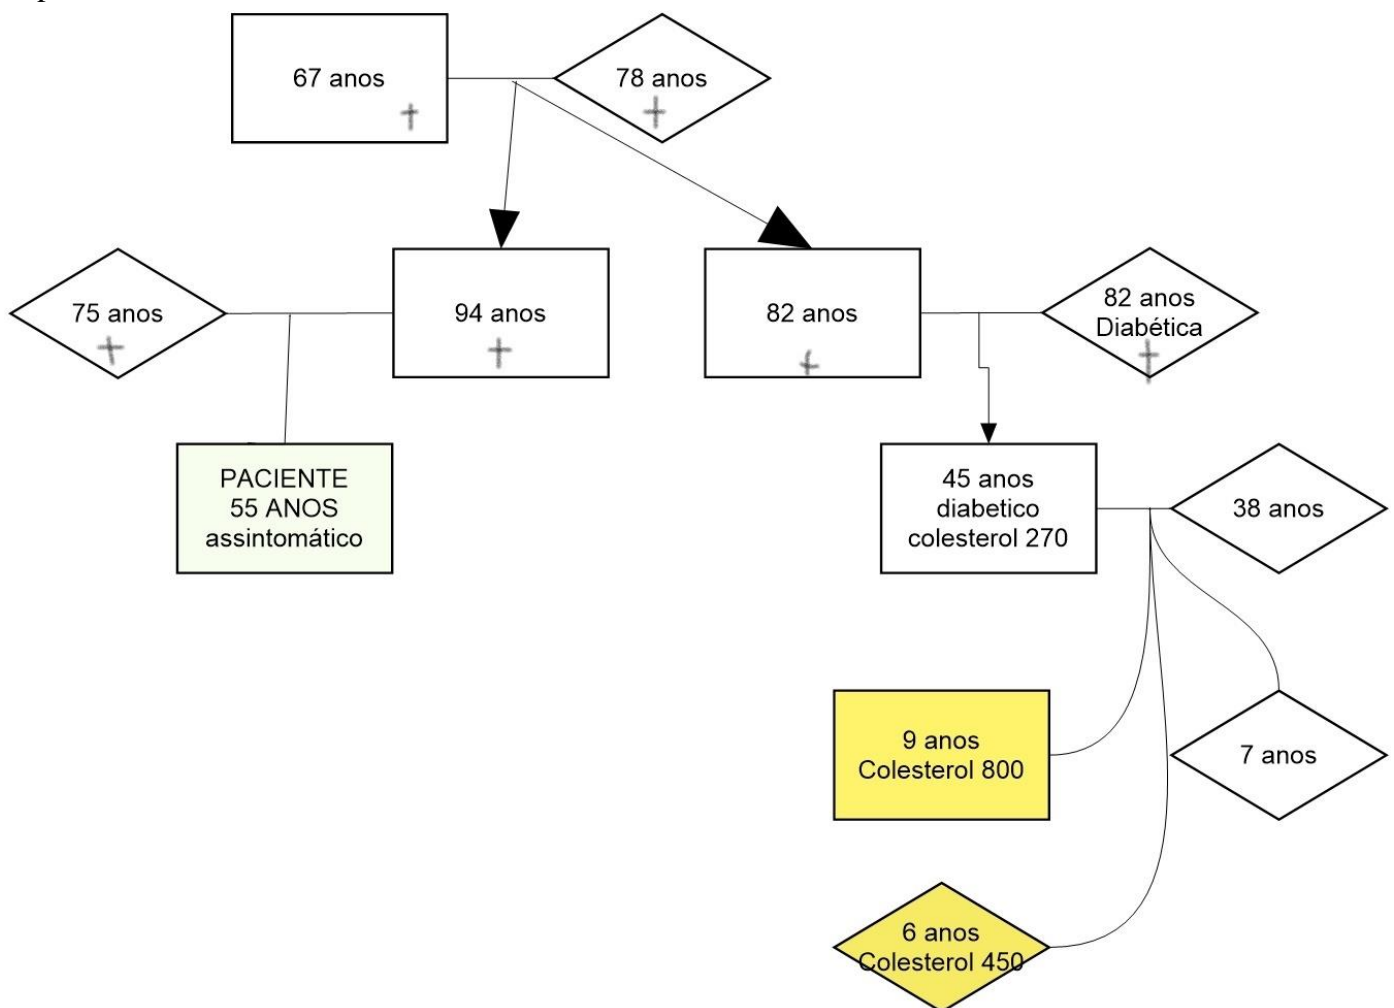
67 anos
†

78 anos
†

75 anos
†

94 anos
†

82 anos
†

82 anos
Diabética
†

PACIENTE
55 ANOS
assintomático

45 anos
diabetico
colesterol 270

38 anos

9 anos
Colesterol 800

7 anos

6 anos
Colesterol 450